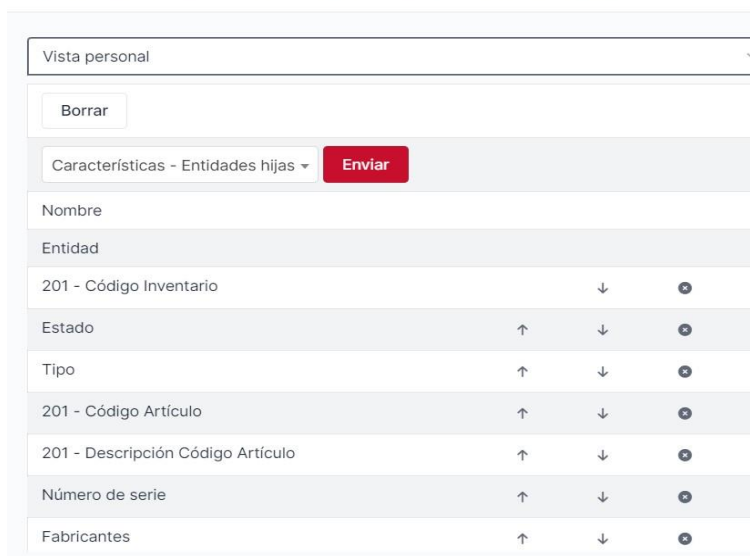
Vista personal

Borrar

Características - Entidades hijas

Enviar

| Nombre | | | |
|---|---|---|---|
| Entidad | | | |
| 201 - Código Inventario | | ↓ | ⊗ |
| Estado | ↑ | ↓ | ⊗ |
| Tipo | ↑ | ↓ | ⊗ |
| 201 - Código Artículo | ↑ | ↓ | ⊗ |
| 201 - Descripción Código Artículo | ↑ | ↓ | ⊗ |
| Número de serie | ↑ | ↓ | ⊗ |
| Fabricantes | ↑ | ↓ | ⊗ |